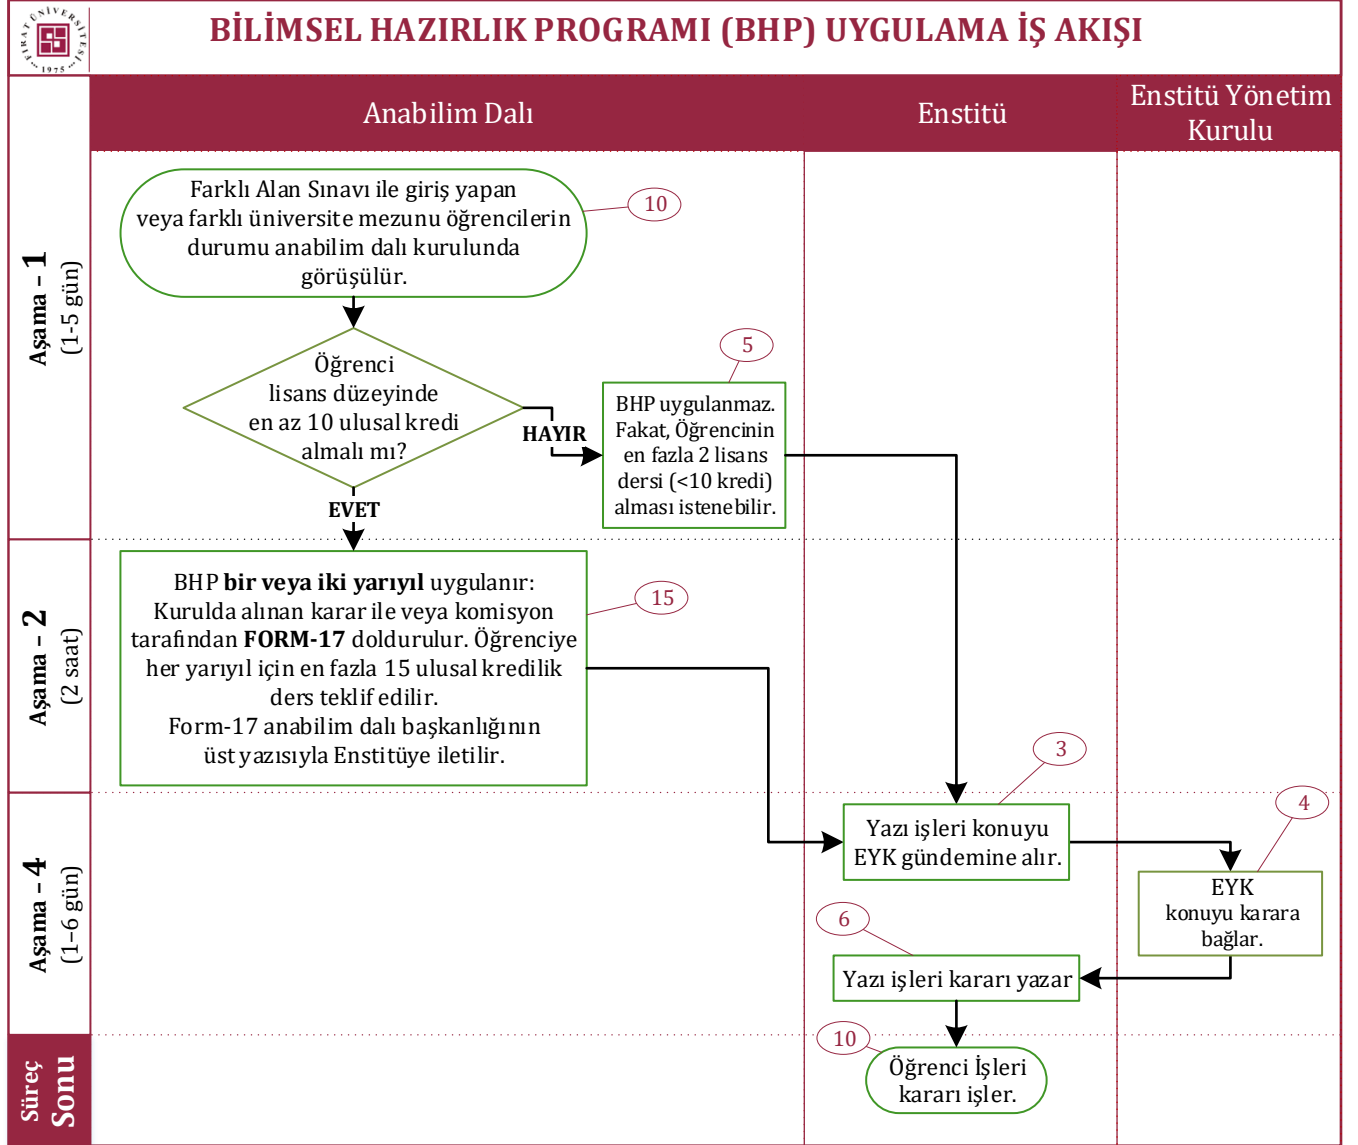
FIRAT ÜNİVERSİTESİ 1975

BİLİMSEL HAZIRLIK PROGRAMI (BHP) UYGULAMA İŞ AKIŞI

Anabilim Dalı

Enstitü

Enstitü Yönetim Kurulu

Aşama - 1 (1-5 gün)

Farklı Alan Sınavı ile giriş yapan veya farklı üniversite mezunu öğrencilerin durumu anabilim dalı kurulunda görüşülür.

10

Öğrenci lisans düzeyinde en az 10 ulusal kredi almalı mı?

HAYIR

5

BHP uygulanmaz. Fakat, Öğrencinin en fazla 2 lisans dersi (<10 kredi) alması istenebilir.

EVET

Aşama - 2 (2 saat)

BHP **bir veya iki yarıyıl** uygulanır: Kurulda alınan karar ile veya komisyon tarafından **FORM-17** doldurulur. Öğrenciye her yarıyıl için en fazla 15 ulusal kredilik ders teklif edilir. Form-17 anabilim dalı başkanlığının üst yazısıyla Enstitüye iletilir.

15

3

Aşama - 4 (1–6 gün)

Yazı işleri konuyu EYK gündemine alır.

4

EYK konuyu karara bağlar.

6

Yazı işleri kararı yazar

Süreç Sonu

10

Öğrenci İşleri kararı işler.